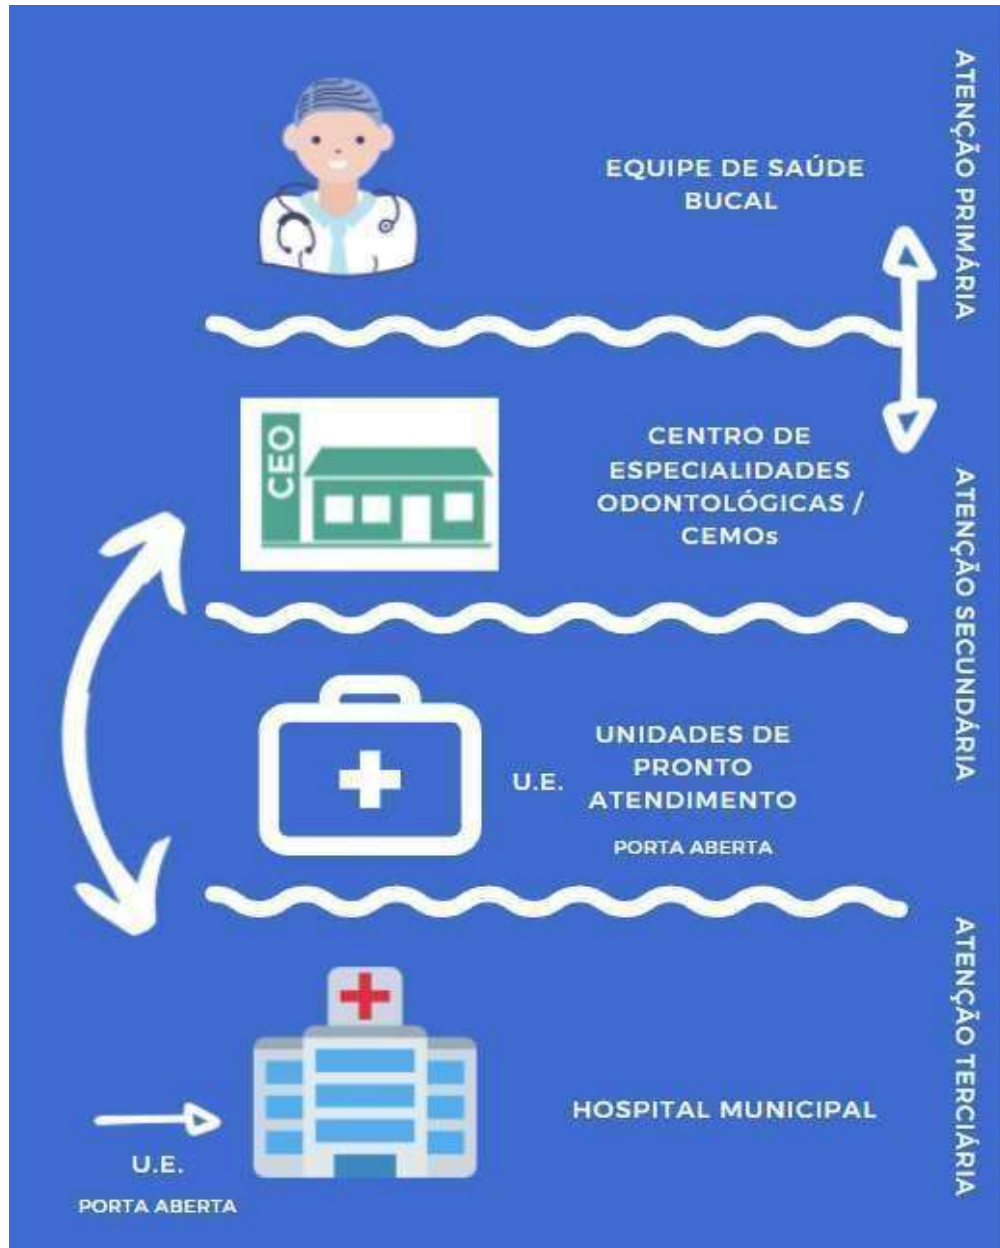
EQUIPE DE SAÚDE BUCAL

ATENÇÃO PRIMÁRIA

CEO

CENTRO DE ESPECIALIDADES ODONTOLÓGICAS / CEMOs

ATENÇÃO SECUNDÁRIA

U.E.

UNIDADES DE PRONTO ATENDIMENTO

PORTA ABERTA

ATENÇÃO TERCIÁRIA

HOSPITAL MUNICIPAL

U.E.

PORTA ABERTA